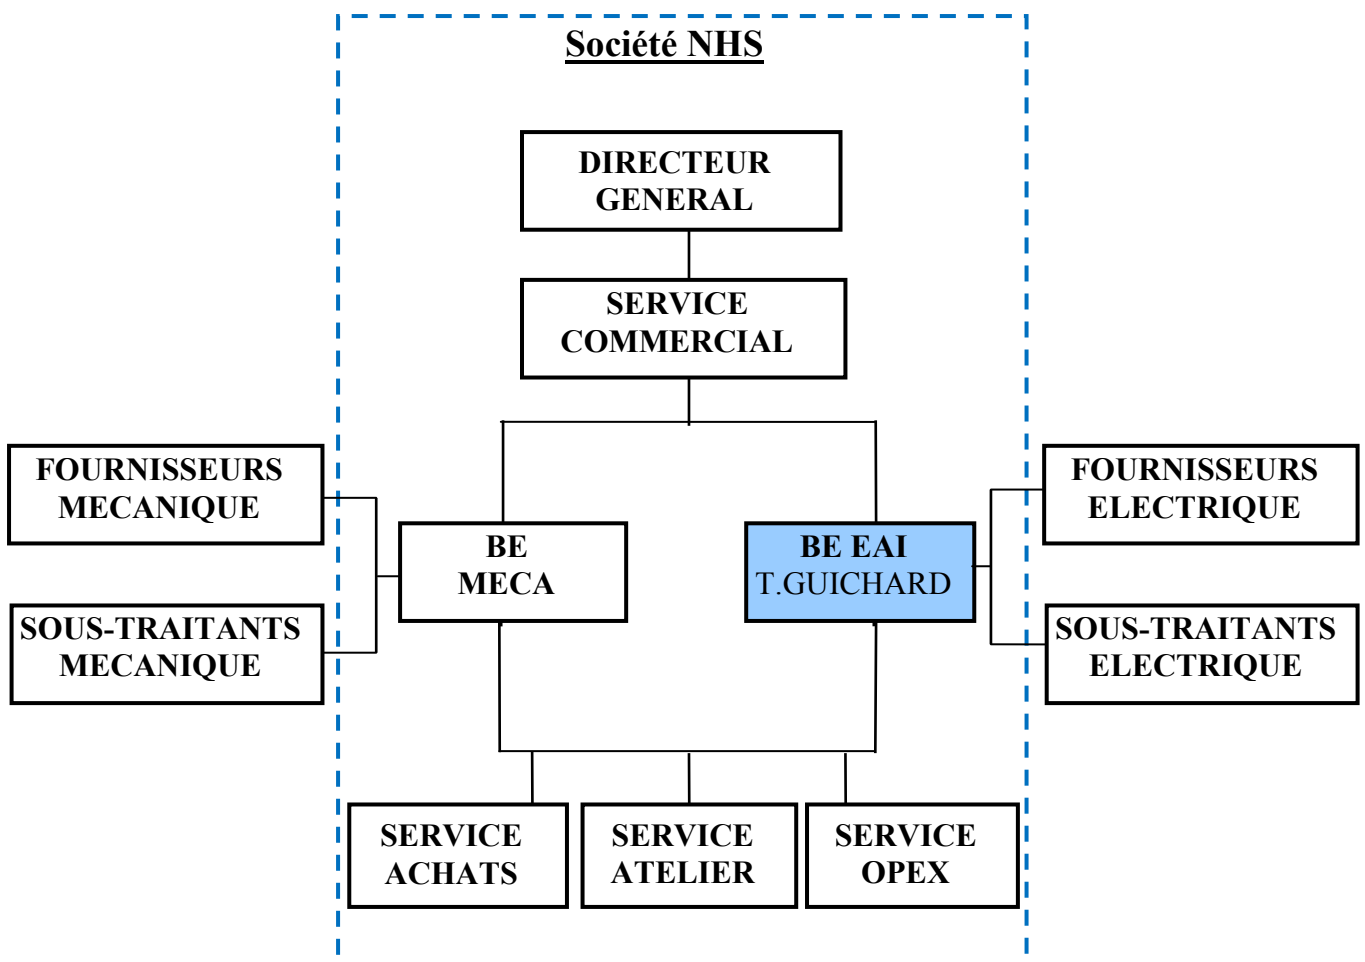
Société NHS

DIRECTEUR GENERAL

SERVICE COMMERCIAL

FOURNISSEURS MECANIQUE

SOUS-TRAITANTS MECANIQUE

BE MECA

BE EAI T.GUICHARD

FOURNISSEURS ELECTRIQUE

SOUS-TRAITANTS ELECTRIQUE

SERVICE ACHATS

SERVICE ATELIER

SERVICE OPEX